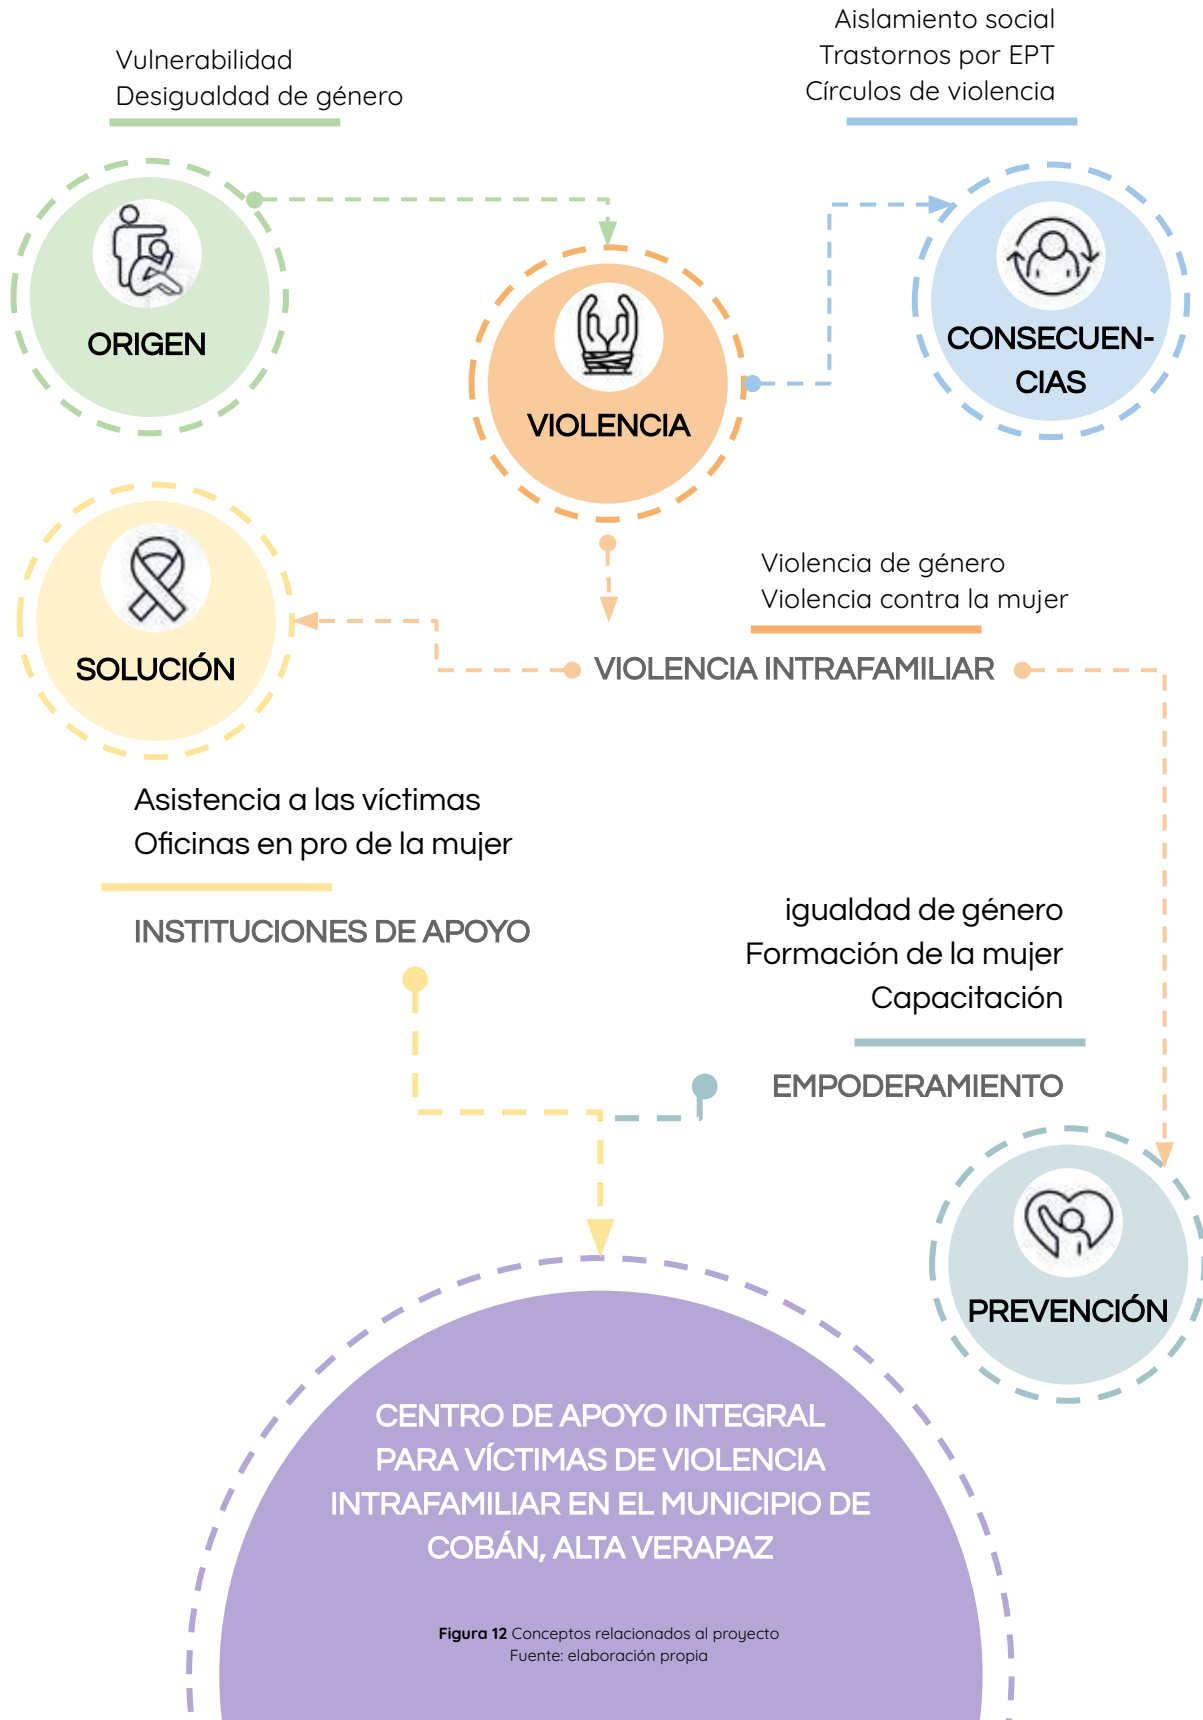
Vulnerabilidad
Desigualdad de género

Aislamiento social
Trastornos por EPT
Círculos de violencia

ORIGEN

VIOLENCIA

CONSECUENCIAS

SOLUCIÓN

Violencia de género
Violencia contra la mujer

VIOLENCIA INTRAFAMILIAR

Asistencia a las víctimas
Oficinas en pro de la mujer

INSTITUCIONES DE APOYO

igualdad de género
Formación de la mujer
Capacitación

EMPODERAMIENTO

PREVENCIÓN

CENTRO DE APOYO INTEGRAL PARA VÍCTIMAS DE VIOLENCIA INTRAFAMILIAR EN EL MUNICIPIO DE COBÁN, ALTA VERAPAZ

**Figura 12** Conceptos relacionados al proyecto
Fuente: elaboración propia